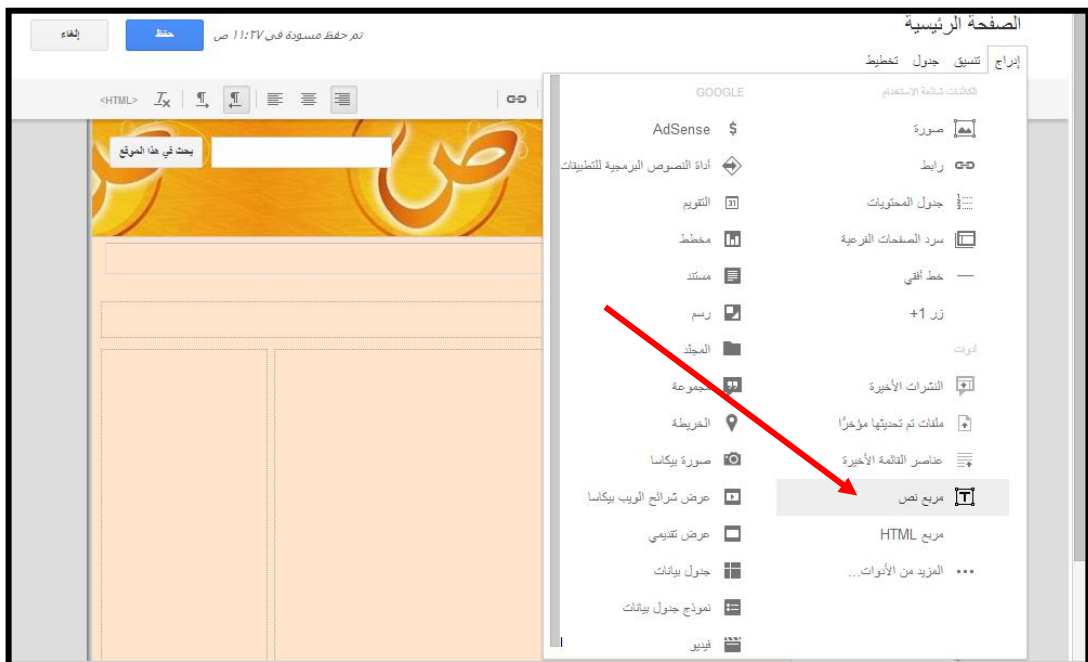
الصفحة الرئيسية
إدراج تنسيق جدول تخطيط
إلغاء
حفظ
تم حفظ مسودة في ١١:٢٧ ص
<HTML>
بحث في هذا الموقع
الكائنات شائعة الاستخدام
صورة
رابط
جدول المحتويات
سرد الصفحات الفرعية
خط أفقي
زر 1+
أدوات
النشرات الأخيرة
ملفات تم تحديثها مؤخرًا
عناصر القائمة الأخيرة
مربع نص
مربع HTML
المزيد من الأدوات...
GOOGLE
AdSense
أداة النصوص البرمجية للتطبيقات
التقويم
مخطط
مستند
رسم
المجلد
مجموعة
الخريطة
صورة بيكاسا
عرض شرائح الويب بيكاسا
عرض تقديمي
جدول بيانات
نموذج جدول بيانات
فيديو